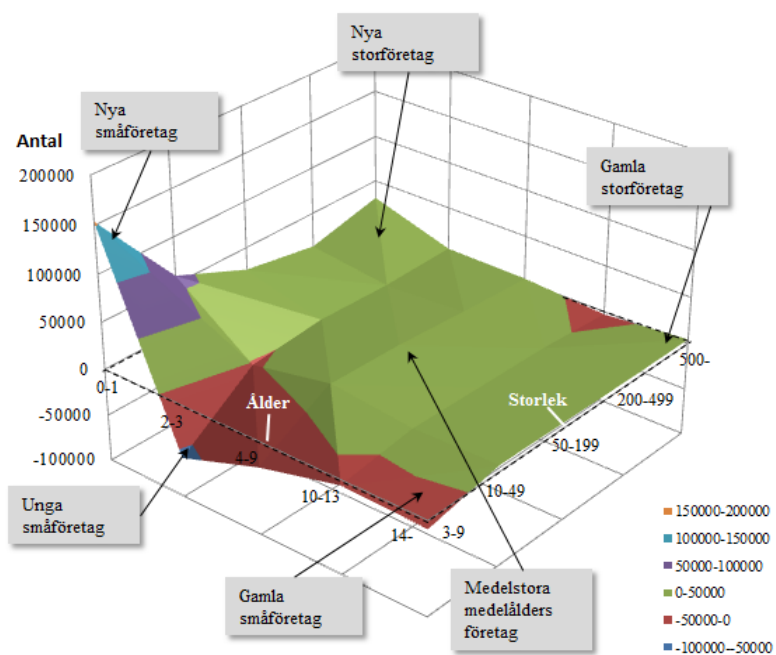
Nya storföretag

Nya småföretag

Antal

200000
150000
100000
50000
0
-50000
-100000

Gamla storföretag

0-1
2-3
4-9
10-13
14-

Ålder

Storlek

500-
200-499
50-199
10-49
3-9

Unga småföretag

Gamla småföretag

Medelstora medelålders företag

150000-200000
100000-150000
50000-100000
0-50000
-50000-0
-100000--50000